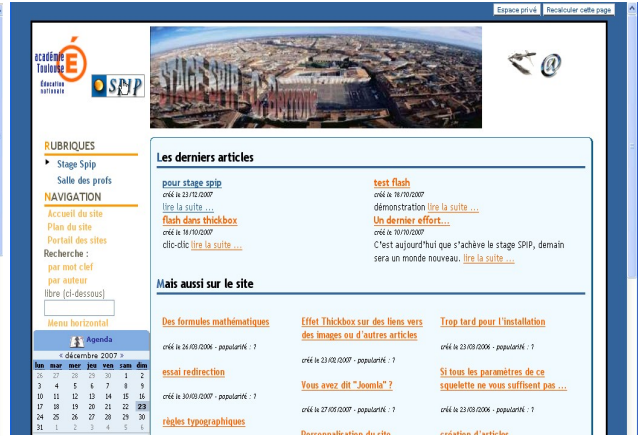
Espace privé Recalculer cette page

académie Toulouse É Éducation nationale

SPIP

STAGE SPIP

RUBRIQUES

Stage Spip

Salle des profs

NAVIGATION

Accueil du site

Plan du site

Portail des sites

Recherche :

par mot clef

par auteur

libre (ci-dessous)

Menu horizontal

Agenda

« décembre 2007 »

| lun | mar | mer | jeu | ven | sam | dim |
|---|---|---|---|---|---|---|
| 26 | 27 | 28 | 29 | 30 | 1 | 2 |
| 3 | 4 | 5 | 6 | 7 | 8 | 9 |
| 10 | 11 | 12 | 13 | 14 | 15 | 16 |
| 17 | 18 | 19 | 20 | 21 | 22 | 23 |
| 24 | 25 | 26 | 27 | 28 | 29 | 30 |
| 31 | 1 | 2 | 3 | 4 | 5 | 6 |

Les derniers articles

pour stage spip
créé le 23/12/2007
lire la suite ...

flash dans thickbox
créé le 18/10/2007
clic-clic lire la suite ...

test flash
créé le 18/10/2007
démonstration lire la suite ...

Un dernier effort...
créé le 10/10/2007
C'est aujourd'hui que s'achève le stage SPIP, demain sera un monde nouveau. lire la suite ...

Mais aussi sur le site

Des formules mathématiques
créé le 26/03/2006 - popularité : ?

essai redirection
créé le 30/03/2007 - popularité : ?

règles typographiques

Effet Thickbox sur des liens vers des images ou d'autres articles
créé le 23/02/2007 - popularité : ?

Vous avez dit "Joomla" ?
créé le 27/05/2007 - popularité : ?

Personnalisation du site

Trop tard pour l'installation
créé le 23/03/2006 - popularité : ?

Si tous les paramètres de ce squelette ne vous suffisent pas ...
créé le 23/03/2006 - popularité : ?

création d'articles